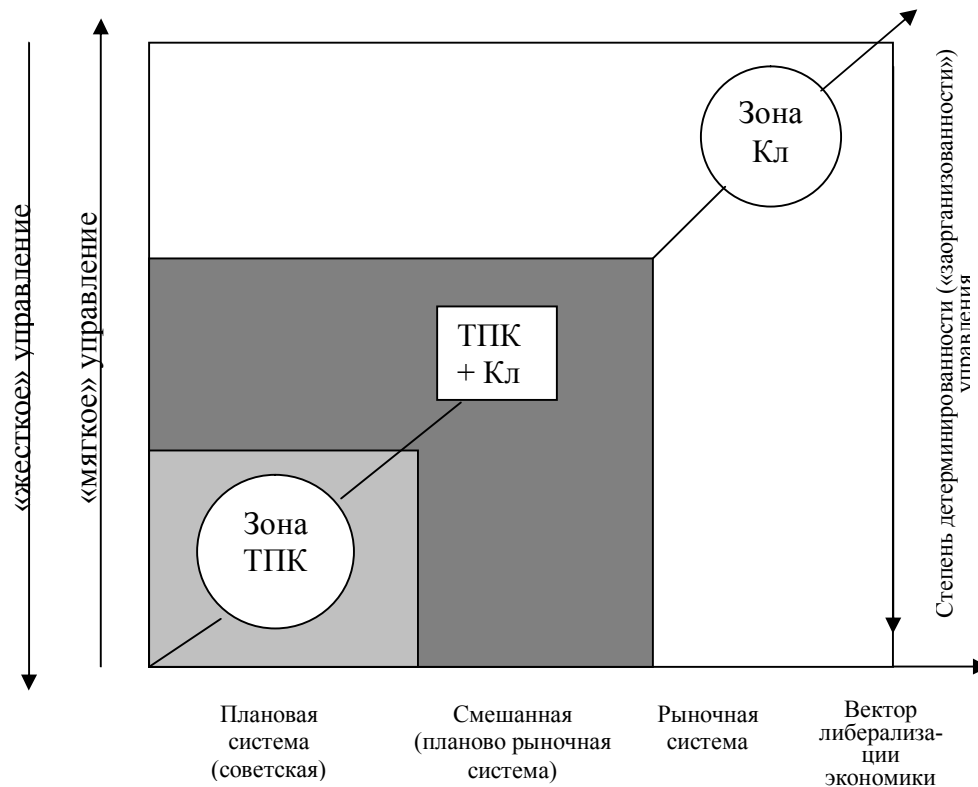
«жесткое» управление

«мягкое» управление

Зона
Кл

ТПК
+ Кл

Зона
ТПК

Степень детерминированности («заорганизованности») управления

Плановая система (советская)

Смешанная (планово рыночная система)

Рыночная система

Вектор либерализации экономики